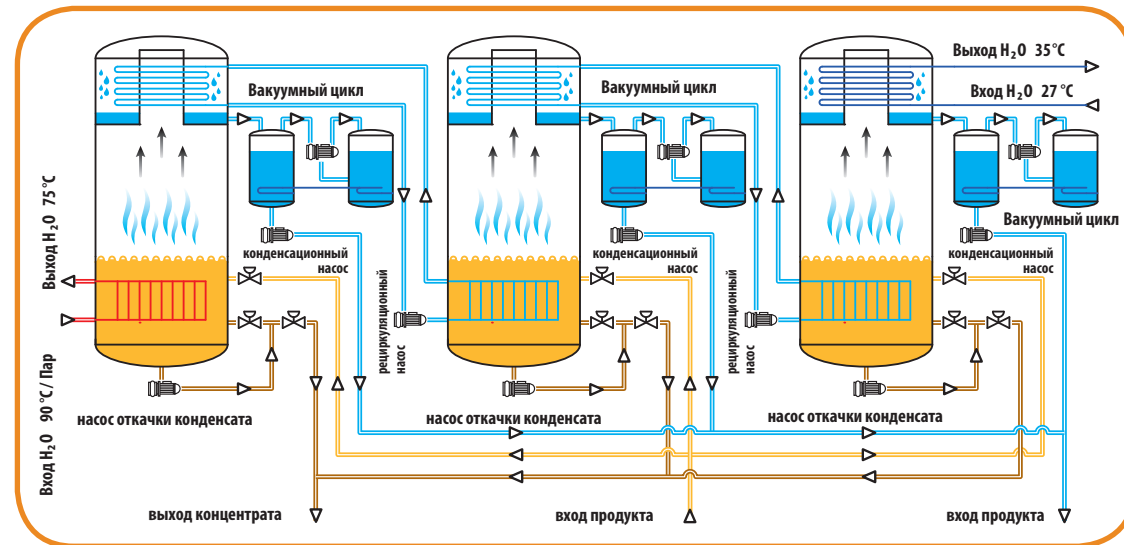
Выход $H_2O$ 35 °C

Вход $H_2O$ 27 °C

Вакуумный цикл

Вакуумный цикл

Вакуумный цикл

Выход $H_2O$ 75 °C

Вход $H_2O$ 90 °C / Пар

конденсационный насос

конденсационный насос

конденсационный насос

рециркуляционный насос

рециркуляционный насос

насос откачки конденсата

насос откачки конденсата

насос откачки конденсата

выход концентрата

вход продукта

вход продукта